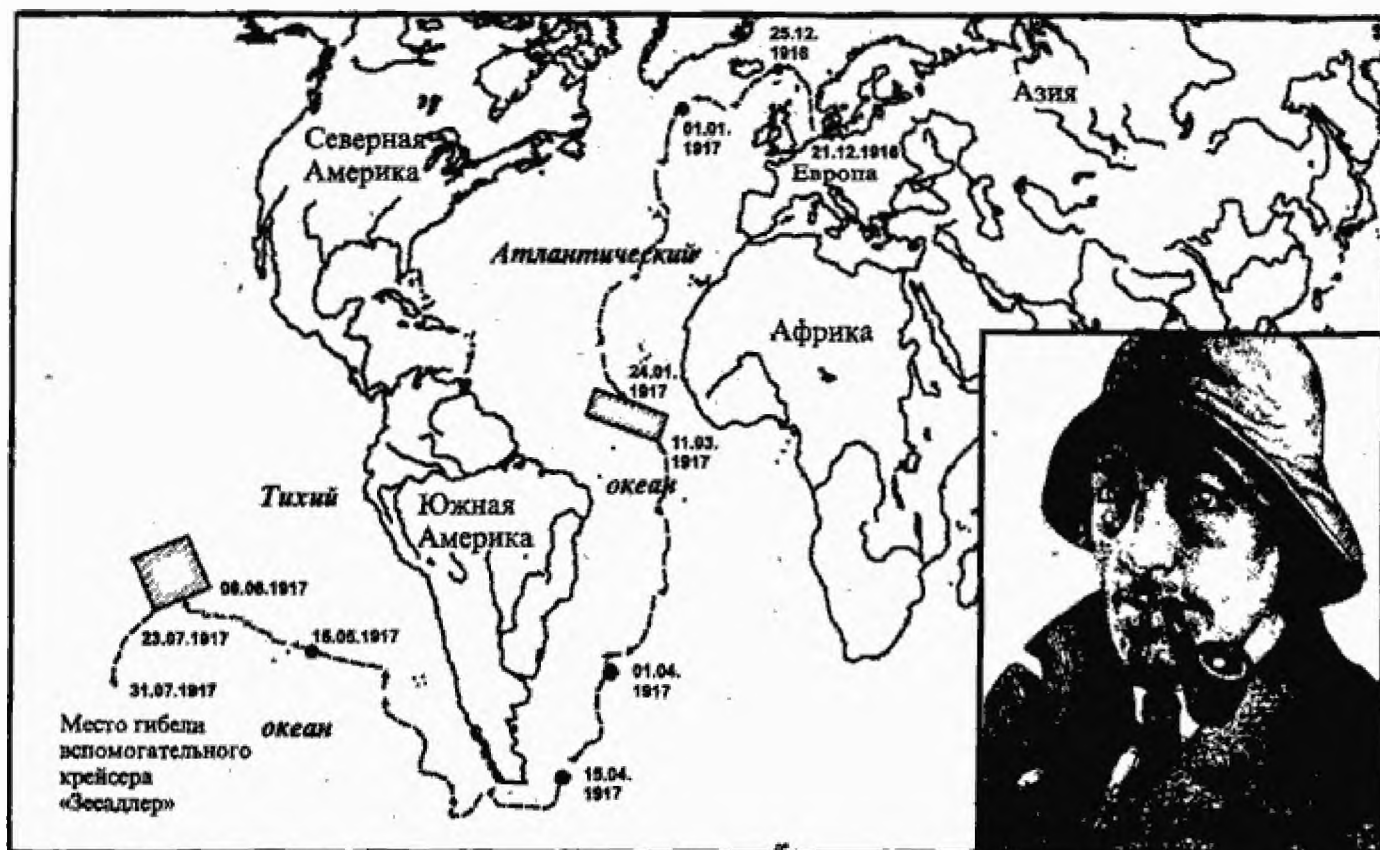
25.12.1916

Азия

01.01.1917

Северная Америка

21.12.1916

Европа

Атлантический

Африка

24.01.1917

11.03.1917

океан

Тихий

Южная Америка

08.06.1917

23.07.1917

18.05.1917

31.07.1917

01.04.1917

Место гибели вспомогательного крейсера «Зееадлер»

океан

15.04.1917